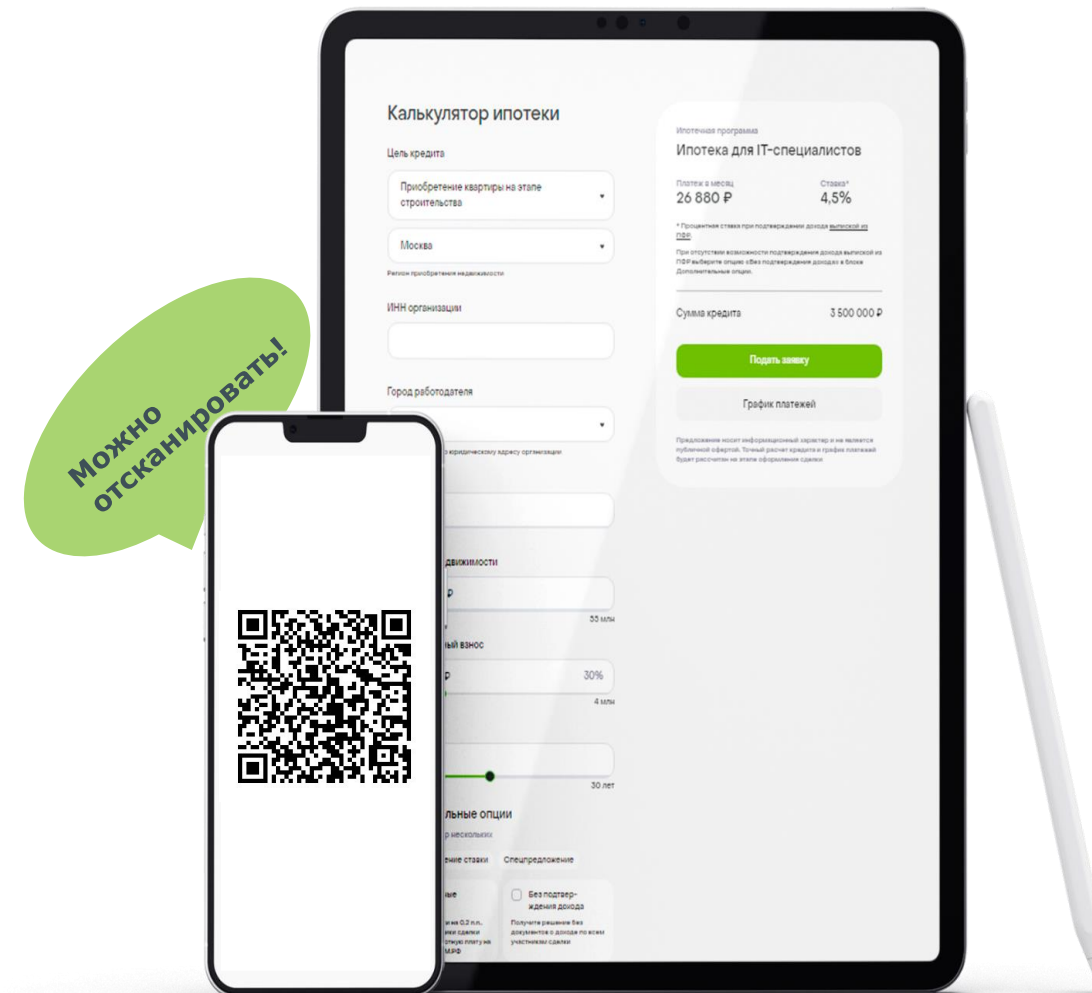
Можно отсканировать!

Калькулятор ипотеки

Цель кредита

Приобретение квартиры на этапе строительства

Москва

Регион приобретения недвижимости

ИНН организации

Город работодателя

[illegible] юридическому адресу организации

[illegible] движимости

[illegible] р

55 млн

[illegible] ый взнос

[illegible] р

30%

4 млн

30 лет

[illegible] льные опции

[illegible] р нескольких

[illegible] ение ставки

Спецпредложение

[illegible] ые

Без подтверждения дохода

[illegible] на 0,2 п.п. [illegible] ки сделки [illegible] тужю плату на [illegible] МФ

Получите решение без документов о доходе по всем участникам сделки

Ипотечная программа

Ипотека для IT-специалистов

Платеж в месяц

26 880 ₽

Ставка*

4,5%

* Процентная ставка при подтверждении дохода выпиской из ПФР.

При отсутствии возможности подтверждения дохода выпиской из ПФР выберите опцию «Без подтверждения дохода» в блоке Дополнительные опции.

Сумма кредита

3 500 000 ₽

Подать заявку

График платежей

Предложение носит информационный характер и не является публичной офертой. Точный расчет кредита и графика платежей будет рассчитан на этапе оформления сделки